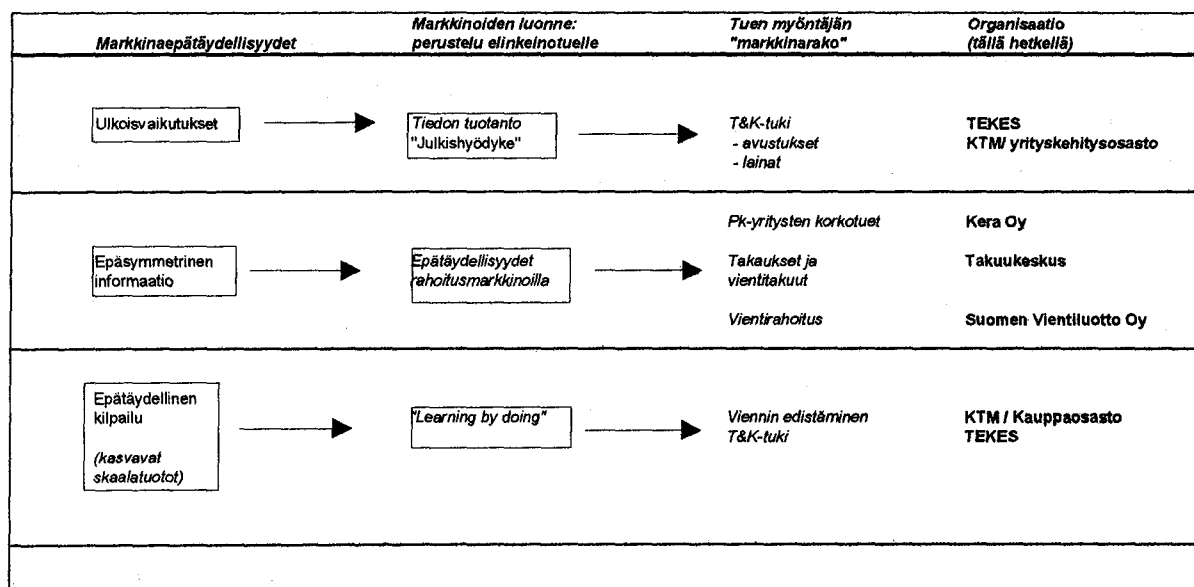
| Markkinaepätäydellisyydet | Markkinoiden luonne: perustelu elinkeinotuelle | Tuen myöntäjän "markkinarako" | Organisaatio (tällä hetkellä) |
|---|---|---|---|
| Ulkoisvaikutukset | Tiedon tuotanto "Julkishyödyke" | T&K-tuki - avustukset - lainat | TEKES KTM/ yrityskehitysosasto |
| Epäsymmetrinen informaatio | Epätäydellisyydet rahoitusmarkkinoilla | Pk-yritysten korkotuet | Kera Oy |
| | | Takaukset ja vientitakuut | Takuukeskus |
| | | Vientirahoitus | Suomen Vientiluotto Oy |
| Epätäydellinen kilpailu (kasvavat skaalatuotot) | "Learning by doing" | Viennin edistäminen T&K-tuki | KTM / Kauppaosasto TEKES |